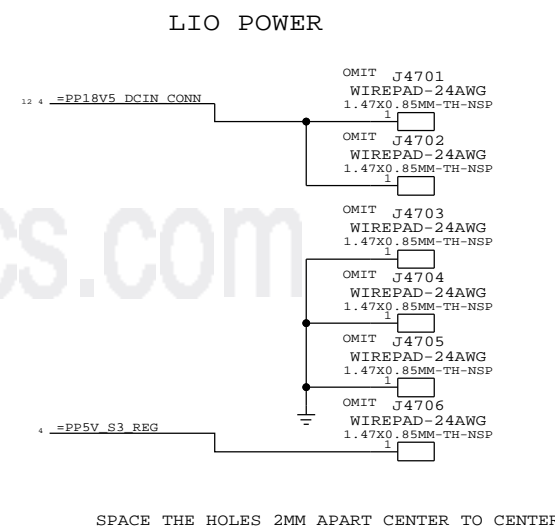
LIO POWER

12 4 =PP18V5_DCIN_CONN

OMIT J4701
WIREPAD-24AWG
1.47X0.85MM-TH-NSP
1

OMIT J4702
WIREPAD-24AWG
1.47X0.85MM-TH-NSP
1

cs.com

OMIT J4703
WIREPAD-24AWG
1.47X0.85MM-TH-NSP
1

OMIT J4704
WIREPAD-24AWG
1.47X0.85MM-TH-NSP
1

OMIT J4705
WIREPAD-24AWG
1.47X0.85MM-TH-NSP
1

OMIT J4706
WIREPAD-24AWG
1.47X0.85MM-TH-NSP
1

4 =PP5V_S3_REG

SPACE THE HOLES 2MM APART CENTER TO CENTER